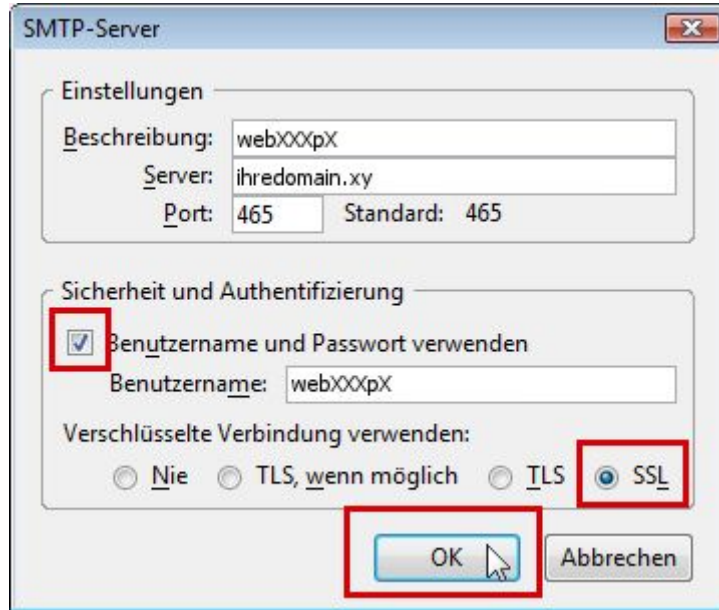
SMTP-Server

Einstellungen

Beschreibung: webXXXpX

Server: ihredomain.xy

Port: 465 Standard: 465

Sicherheit und Authentifizierung

Benutzername und Passwort verwenden

Benutzername: webXXXpX

Verschlüsselte Verbindung verwenden:

Nie TLS, wenn möglich TLS SSL

OK Abbrechen